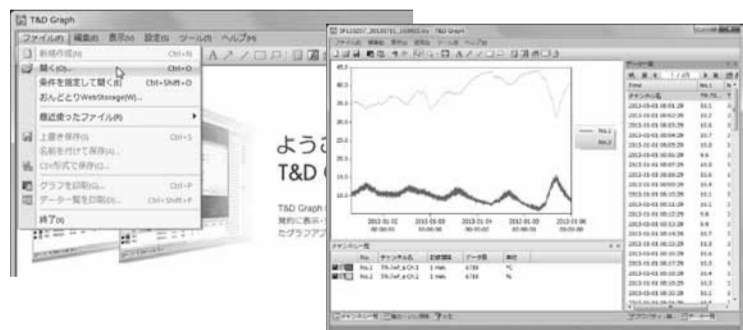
T&D Graph

ファイル(F) 編集(E) 表示(V) 設定(S) ツール(T) ヘルプ(H)

新規作成(N) Ctrl+N
開く(O)... Ctrl+O
条件を指定して開く(B) Ctrl+Shift+O
おんどとりWebStorage(W)...
最近使ったファイル(R)
上書き保存(S) Ctrl+S
名前を付けて保存(A)...
CSV形式で保存(C)...
グラフを印刷(G)... Ctrl+P
データ一覧を印刷(D)... Ctrl+Shift+P
終了(X)

ようこ
T&D G

T&D Graph
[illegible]
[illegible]

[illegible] - T&D Graph

45.0
40.0
35.0
30.0
25.0
20.0
15.0
10.0

No.1
No.2

2013-01-01 00:00:00
2013-01-02 00:00:00
2013-01-03 00:00:00
2013-01-04 00:00:00
2013-01-05 00:00:00
2013-01-06 00:00:00

チャンネル一覧

| | No. | チャンネル名 | 記録間隔 | データ数 | 単位 |
|---|---|---|---|---|---|
| | No.1 | TR-74ui_a Ch.1 | 1 min. | 6789 | °C |
| | No.2 | TR-74ui_a Ch.2 | 1 min. | 6789 | % |

データ一覧

| Time | No.1 |
|---|---|
| 2013-01-01 00:01:29 | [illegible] |
| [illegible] | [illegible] |

チャンネル一覧
データ一覧